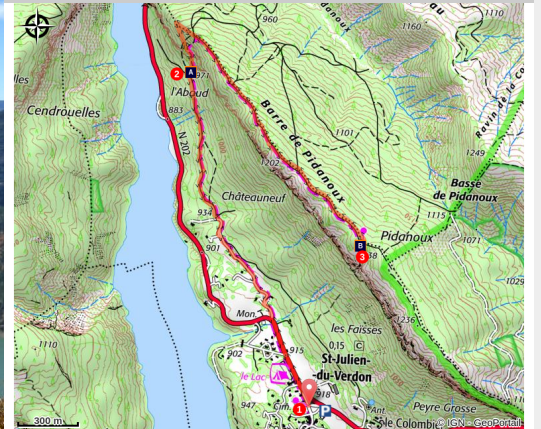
960
Pidanoux
1160
1110
2
A
971
l'Aboud
883
Cendrouelles
N 202
Barre de Pidanoux
1101
1249
Ravin de la
1202
Basse
de Pidanoux
Châteauneuf
934
1115
B
3
Pidanoux
1071
901
1029
Mon
1236
les Faisses
0,15
C
902
915
St-Julien-
-du-Verdon
le Lac
918
947
1
P
Cim.
Ant.
Peyre Grosse
300 m
le Colombier
© IGN - GeoPortail